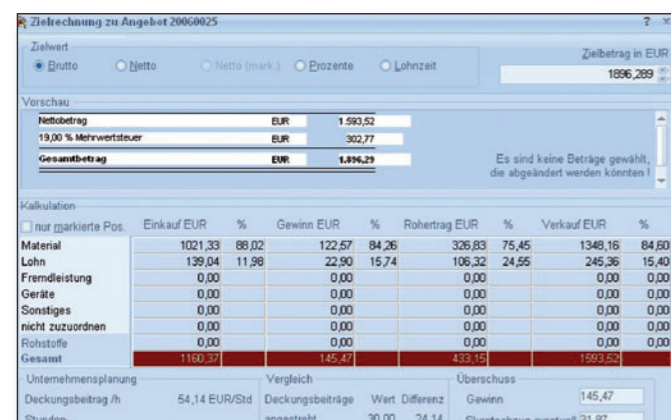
Zielrechnung zu Angebot 20060025

? ×

Zielwert

Brutto Netto Netto (mark.) Prozente Lohnzeit

Zielbetrag in EUR

1896,289

Vorschau

| Nettobetrag | EUR | 1.593,52 |
|---|---|---|
| 19,00 % Mehrwertsteuer | EUR | 302,77 |
| Gesamtbetrag | EUR | 1.896,29 |

Es sind keine Beträge gewählt, die abgeändert werden könnten !

Kalkulation

| nur markierte Pos. | Einkauf EUR | % | Gewinn EUR | % | Rohertrag EUR | % | Verkauf EUR | % |
|---|---|---|---|---|---|---|---|---|
| Material | 1021,33 | 88,02 | 122,57 | 84,26 | 326,83 | 75,45 | 1348,16 | 84,60 |
| Lohn | 139,04 | 11,98 | 22,90 | 15,74 | 106,32 | 24,55 | 245,36 | 15,40 |
| Fremdleistung | 0,00 | | 0,00 | | 0,00 | | 0,00 | 0,00 |
| Geräte | 0,00 | | 0,00 | | 0,00 | | 0,00 | 0,00 |
| Sonstiges | 0,00 | | 0,00 | | 0,00 | | 0,00 | 0,00 |
| nicht zuzuordnen | 0,00 | | 0,00 | | 0,00 | | 0,00 | 0,00 |
| Rohstoffe | 0,00 | | 0,00 | | 0,00 | | 0,00 | 0,00 |
| Gesamt | 1160,37 | | 145,47 | | 433,15 | | 1593,52 | |

Unternehmensplanung

Deckungsbeitrag /h 54,14 EUR/Std

Stunden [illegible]

Vergleich

Deckungsbeiträge Wert Differenz

angestrebt 30,00 24,14

Überschuss

Gewinn 145,47

Überschuss eventuell 31,87